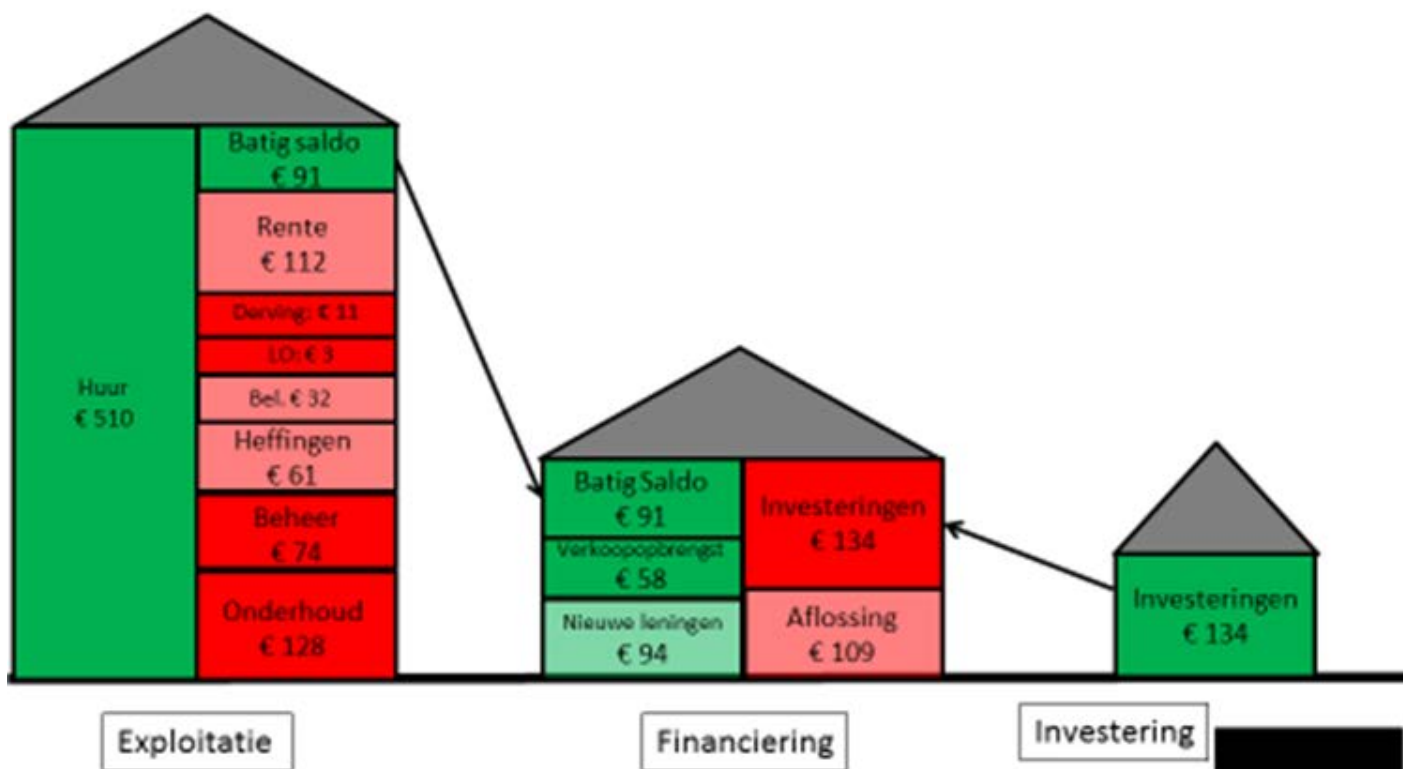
Huur
€ 510

Batig saldo
€ 91

Rente
€ 112

Derving: € 11

LO: € 3

Bel. € 32

Heffingen
€ 61

Beheer
€ 74

Onderhoud
€ 128

Batig Saldo
€ 91

Verkoopopbrengst
€ 58

Nieuwe leningen
€ 94

Investeringen
€ 134

Aflossing
€ 109

Investeringen
€ 134

Exploitatie

Financiering

Investering